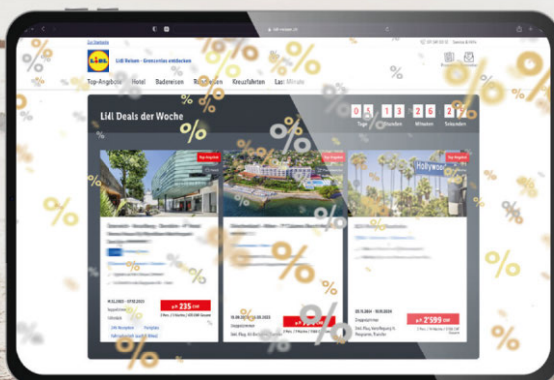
Lidl Reisen - Grenzenlos entdecken

Top-Angebote Hotel Badereisen Rundreisen Kreuzfahrten Last Minute

Lidl Deals der Woche

04 : 13 : 26 : 07

Tage Stunden Minuten Sekunden

Top-Angebot

Top-Angebot

Top-Angebot

Hollywood

235

2'599